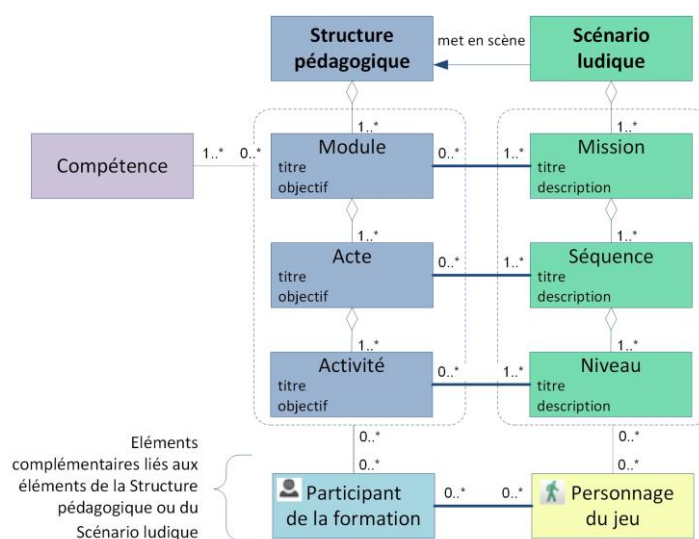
Structure pédagogique

met en scène

Scénario ludique

Compétence

1..*

0..*

1..*

Module
titre
objectif

0..*

1..*

1..*

Mission
titre
description

1..*

Acte
titre
objectif

0..*

1..*

1..*

Séquence
titre
description

1..*

Activité
titre
objectif

0..*

1..*

1..*

Niveau
titre
description

0..*

0..*

0..*

0..*

Eléments complémentaires liés aux éléments de la Structure pédagogique ou du Scénario ludique

Participant de la formation

0..*

0..*

Personnage du jeu